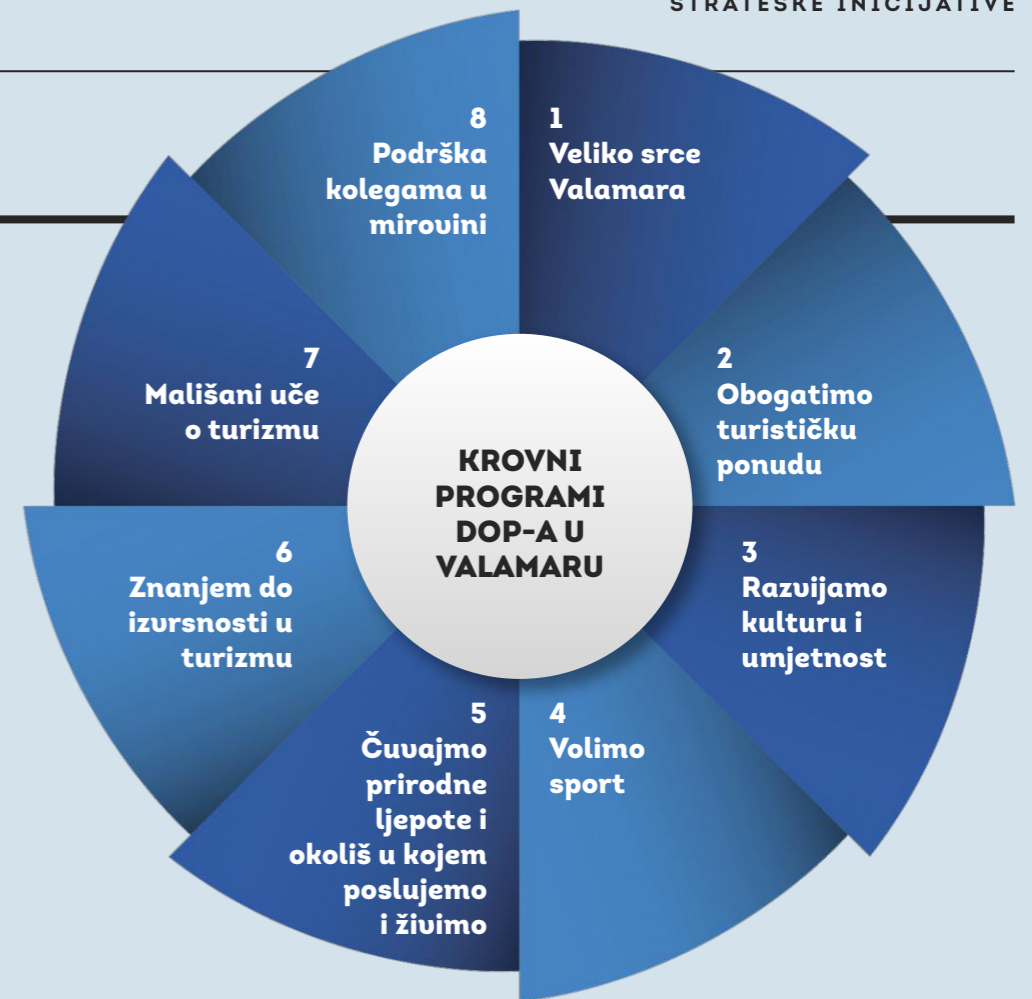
STRATEŠKE INICIJATIVE

KROVNI PROGRAMI DOP-A U VALAMARU

1
Veliko srce Valamara

2
Obogatimo turističku ponudu

3
Razvijamo kulturu i umjetnost

4
Volimo sport

5
Čuvajmo prirodne ljepote i okoliš u kojem poslujemo i živimo

6
Znanjem do izvrsnosti u turizmu

7
Mališani uče o turizmu

8
Podrška kolegama u mirovini